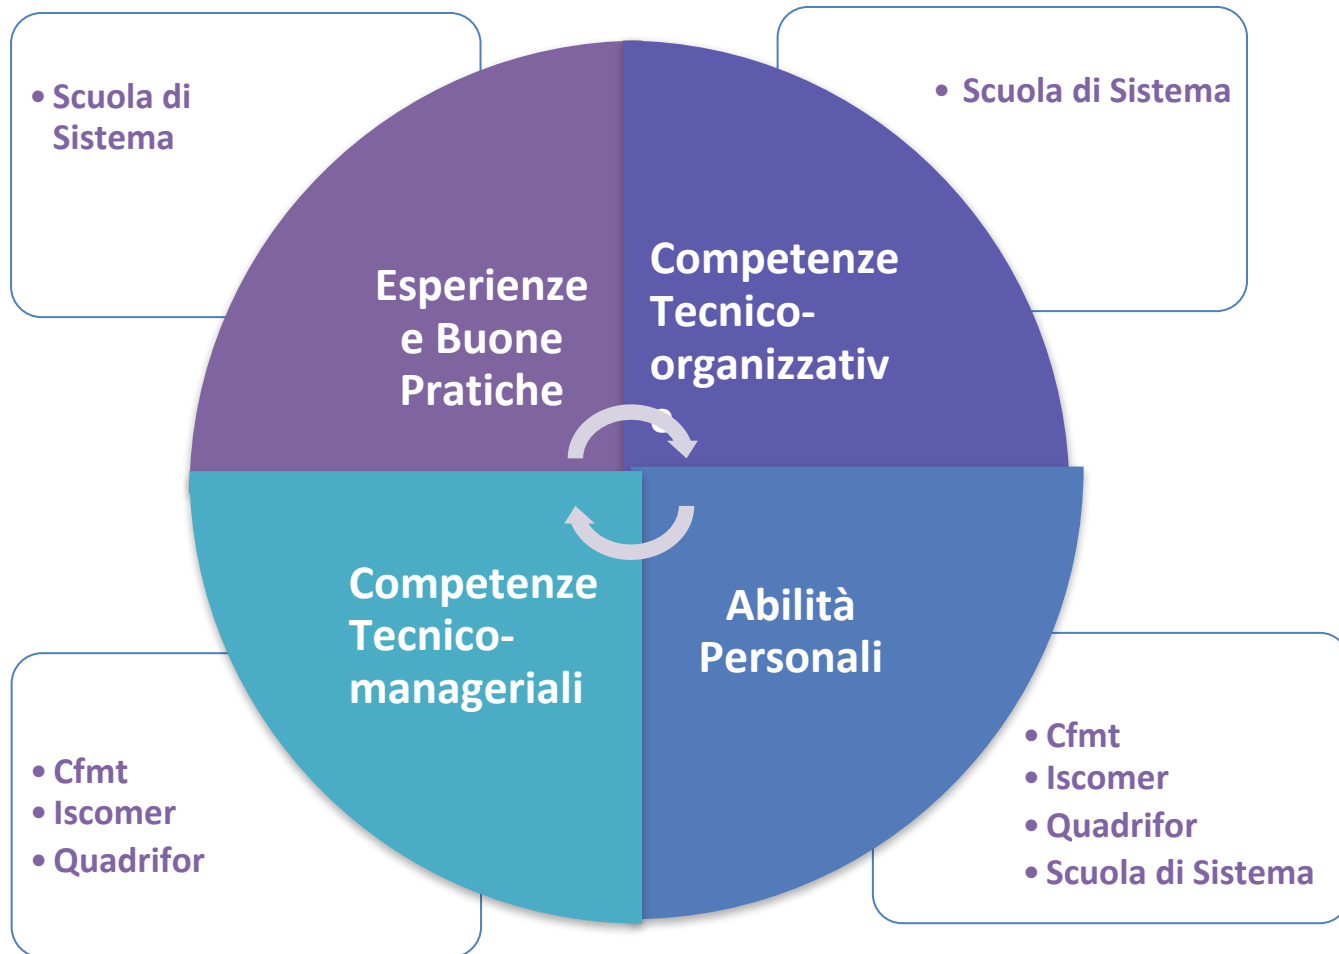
• Scuola di Sistema

• Scuola di Sistema

Esperienze e Buone Pratiche

Competenze Tecnico-organizzativ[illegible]

Competenze Tecnico-manageriali

Abilità Personali

• Cfmt
• Iscomer
• Quadrifor

• Cfmt
• Iscomer
• Quadrifor
• Scuola di Sistema